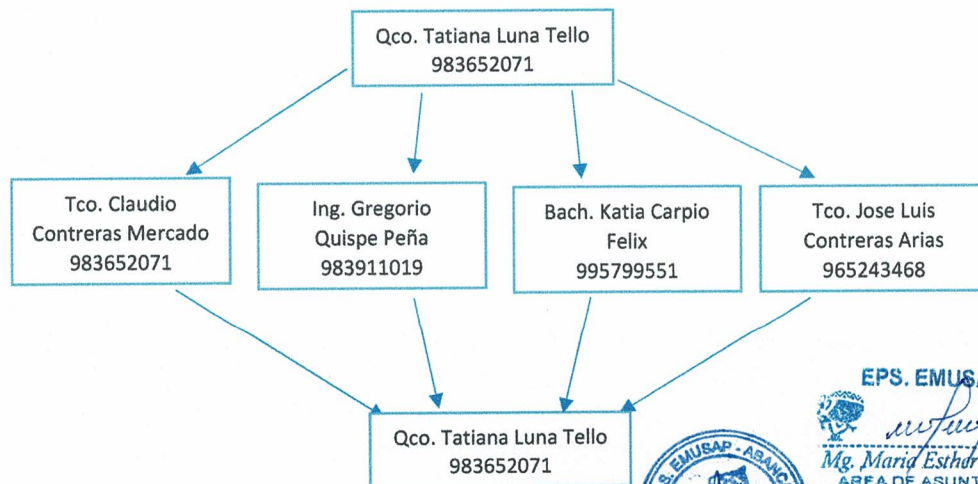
Qco. Tatiana Luna Tello
983652071

Tco. Claudio Contreras Mercado
983652071

Ing. Gregorio Quispe Peña
983911019

Bach. Katia Carpio Felix
995799551

Tco. Jose Luis Contreras Arias
965243468

Qco. Tatiana Luna Tello
983652071

EPS. EMUS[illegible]

Mg. María Esthor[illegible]
AREA DE ASUNT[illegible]

EMUSAP - ABANC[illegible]